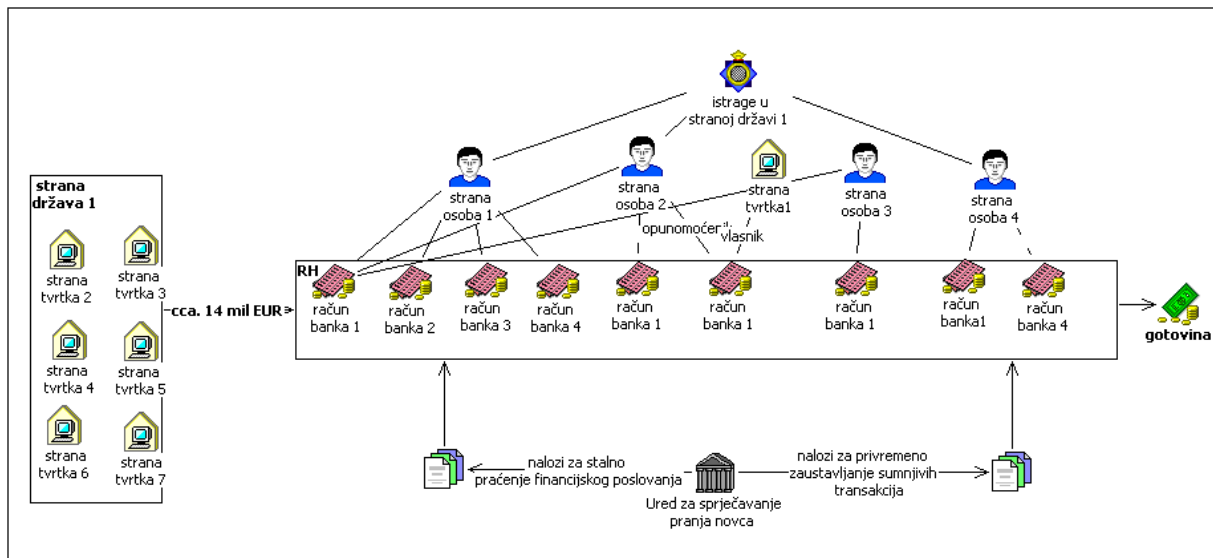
istrage u stranoj državi 1

strana osoba 1

strana osoba 2

strana tvrtka1

strana osoba 3

strana osoba 4

strana država 1

strana tvrtka 2

strana tvrtka 3

strana tvrtka 4

strana tvrtka 5

strana tvrtka 6

strana tvrtka 7

cca. 14 mil EUR

opunomoćenik

vlasnik

RH

račun banka 1

račun banka 2

račun banka 3

račun banka 4

račun banka 1

račun banka 1

račun banka 1

račun banka1

račun banka 4

gotovina

nalozi za stalno praćenje financijskog poslovanja

nalozi za privremeno zaustavljanje sumnjivih transakcija

Ured za sprječavanje pranja novca